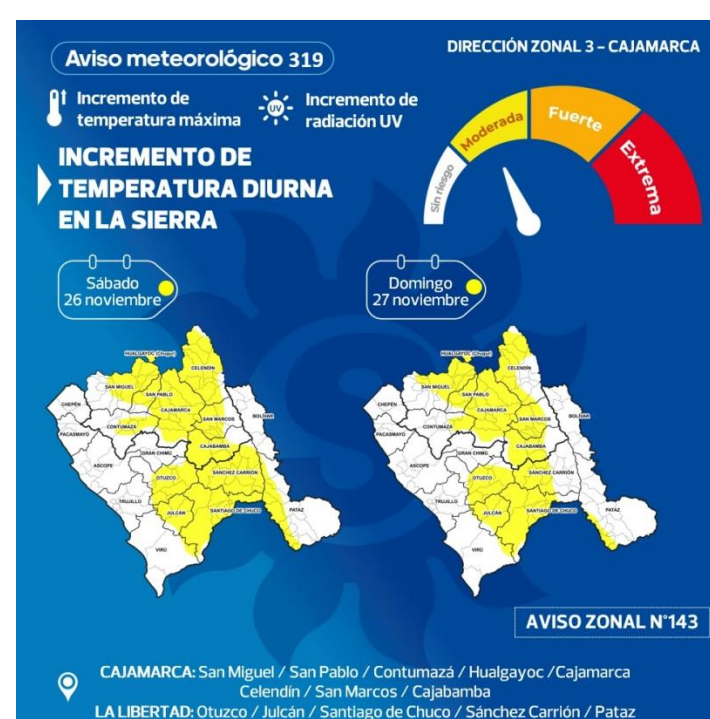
Aviso meteorológico 319

DIRECCIÓN ZONAL 3 – CAJAMARCA

Incremento de temperatura máxima

UV

Incremento de radiación UV

INCREMENTO DE TEMPERATURA DIURNA EN LA SIERRA

Sin riesgo
Moderada
Fuerte
Extrema

Sábado 26 noviembre

Domingo 27 noviembre

HUALGAYOC (Chugur)
CELENDÍN
SAN MIGUEL
SAN PABLO
CHEPÉN
CAJAMARCA
SAN MARCOS
BOLÍVAR
CONTUMAZÁ
PACASMAYO
CAJABAMBA
GRAN CHIMÚ
ASCOPE
SÁNCHEZ CARRIÓN
OTUZCO
TRUJILLO
PATAZ
JULCÁN
SANTIAGO DE CHUCO
VIRÚ

HUALGAYOC (Chugur)
CELENDÍN
SAN MIGUEL
SAN PABLO
CHEPÉN
CAJAMARCA
SAN MARCOS
BOLÍVAR
CONTUMAZÁ
PACASMAYO
CAJABAMBA
GRAN CHIMÚ
ASCOPE
SÁNCHEZ CARRIÓN
OTUZCO
TRUJILLO
PATAZ
JULCÁN
SANTIAGO DE CHUCO
VIRÚ

AVISO ZONAL N°143

CAJAMARCA: San Miguel / San Pablo / Contumazá / Hualgayoc /Cajamarca Celendín / San Marcos / Cajabamba
LA LIBERTAD: Otuzco / Julcán / Santiago de Chuco / Sánchez Carrión / Pataz